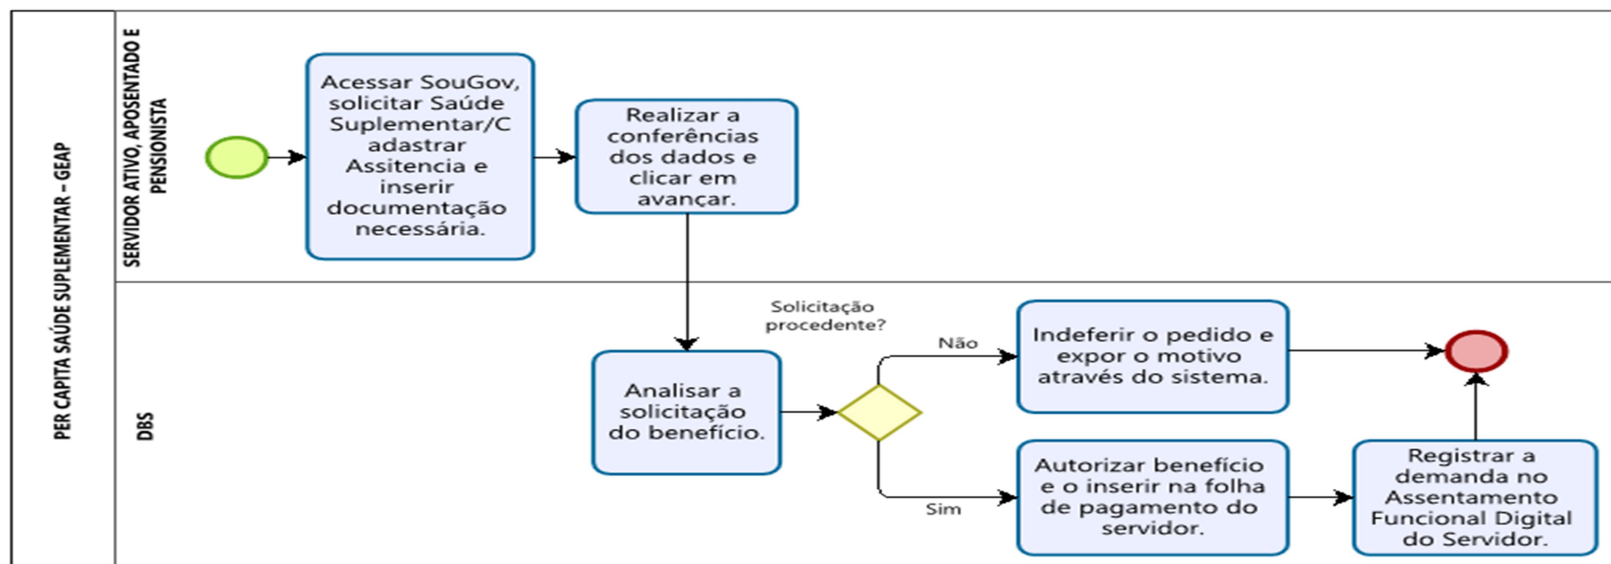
PER CAPITA SAÚDE SUPLEMENTAR – GEAP

SERVIDOR ATIVO, APOSENTADO E PENSIONISTA

Acessar SouGov, solicitar Saúde Suplementar/Cadastrar Assitencia e inserir documentação necessária.

Realizar a conferências dos dados e clicar em avançar.

DBS

Analisar a solicitação do benefício.

Solicitação procedente?

Não

Indeferir o pedido e expor o motivo através do sistema.

Sim

Autorizar benefício e o inserir na folha de pagamento do servidor.

Registrar a demanda no Assentamento Funcional Digital do Servidor.